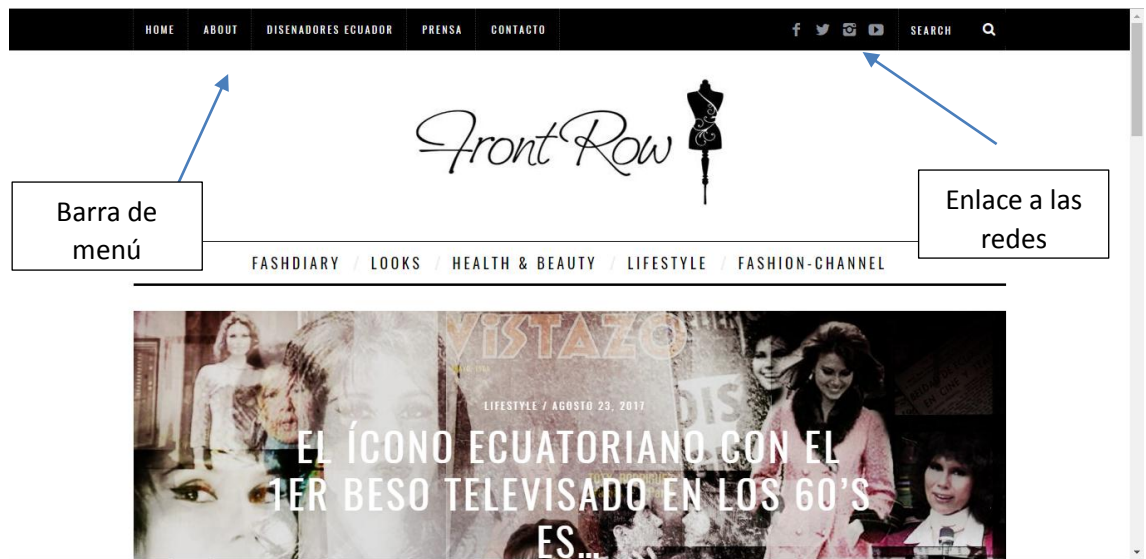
HOME ABOUT DISENADORES ECUADOR PRENSA CONTACTO

SEARCH

Front Row

Barra de menú

Enlace a las redes

FASHDIARY / LOOKS / HEALTH & BEAUTY / LIFESTYLE / FASHION-CHANNEL

VISTAZO

LIFESTYLE / AGOSTO 23, 2017

EL ÍCONO ECUATORIANO CON EL 1ER BESO TELEVISADO EN LOS 60'S ES...